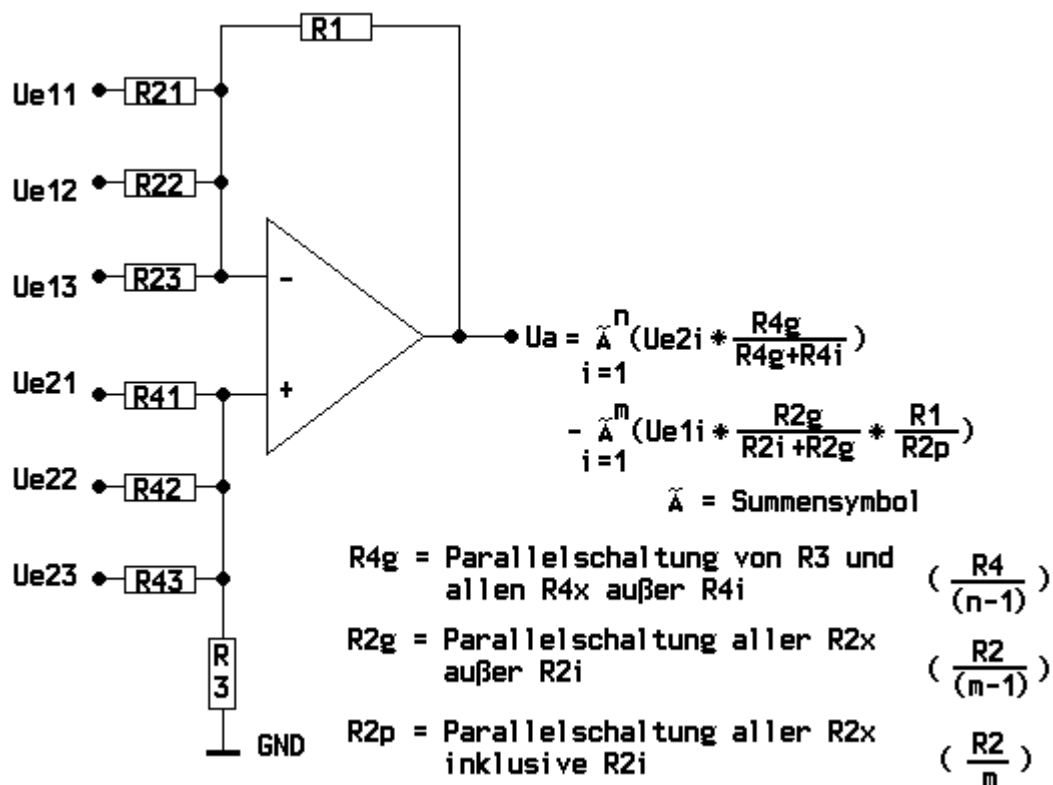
R1

Ue11 R21

Ue12 R22

Ue13 R23

-

+

Ue21 R41

Ue22 R42

Ue23 R43

R3

GND

$Ua = \tilde{A}^{n}_{i=1}(Ue2i * \frac{R4g}{R4g+R4i})$

$- \tilde{A}^{m}_{i=1}(Ue1i * \frac{R2g}{R2i+R2g} * \frac{R1}{R2p})$

$\tilde{A}$ = Summensymbol

R4g = Parallelschaltung von R3 und allen R4x außer R4i $(\frac{R4}{(n-1)})$

R2g = Parallelschaltung aller R2x außer R2i $(\frac{R2}{(m-1)})$

R2p = Parallelschaltung aller R2x inklusive R2i $(\frac{R2}{m})$